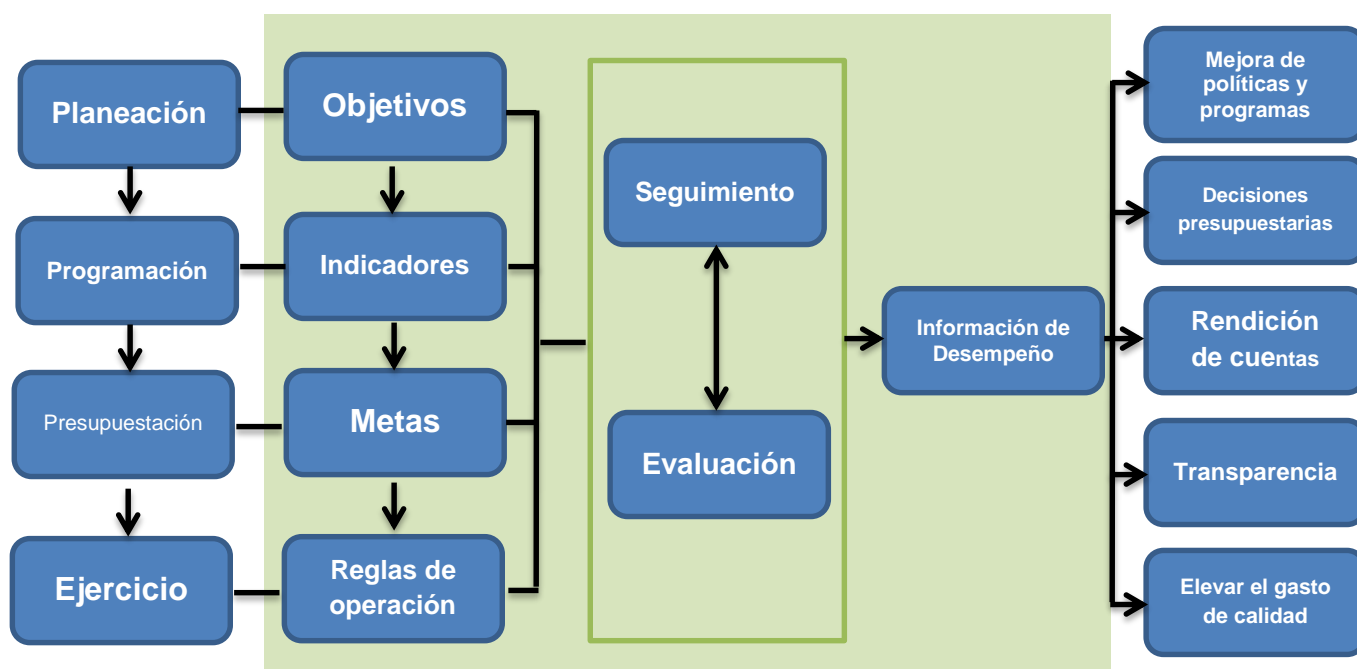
Planeación

Programación

Presupuestación

Ejercicio

Objetivos

Indicadores

Metas

Reglas de operación

Seguimiento

Evaluación

Información de Desempeño

Mejora de políticas y programas

Decisiones presupuestarias

Rendición de cuentas

Transparencia

Elevar el gasto de calidad